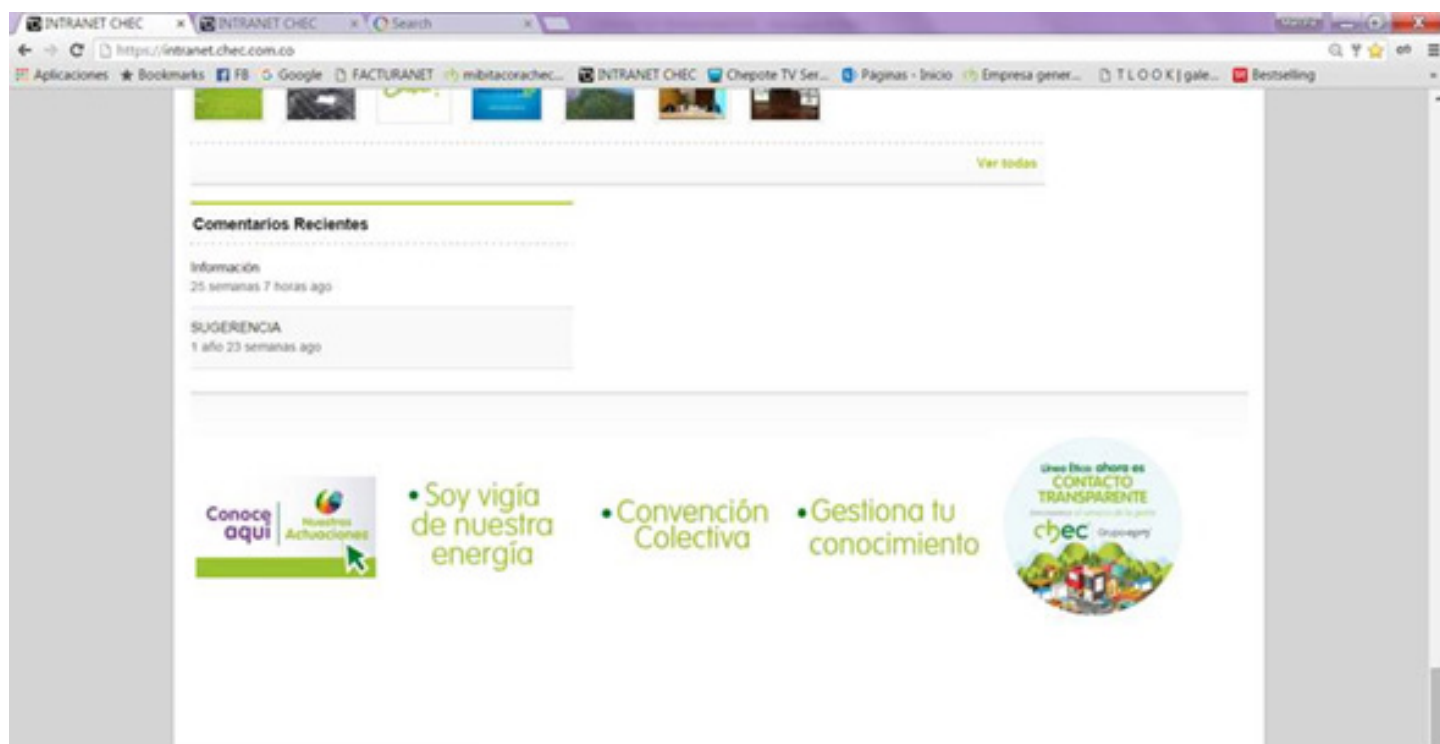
INTRANET CHEC × INTRANET CHEC × Search ×

https://intranet.chec.com.co

Aplicaciones ★ Bookmarks FB Google FACTURANET mibitacorachec... INTRANET CHEC Chepote TV Ser... Páginas - Inicio Empresa gener... T L O O K | gale... Bestselling

Ver todas

Comentarios Recientes

Información
25 semanas 7 horas ago

SUGERENCIA
1 año 23 semanas ago

Conoce aquí Nuestras Actuaciones

• Soy vigía de nuestra energía

• Convención Colectiva

• Gestiona tu conocimiento

Línea Ética ahora es CONTACTO TRANSPARENTE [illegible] chec Grupo epm